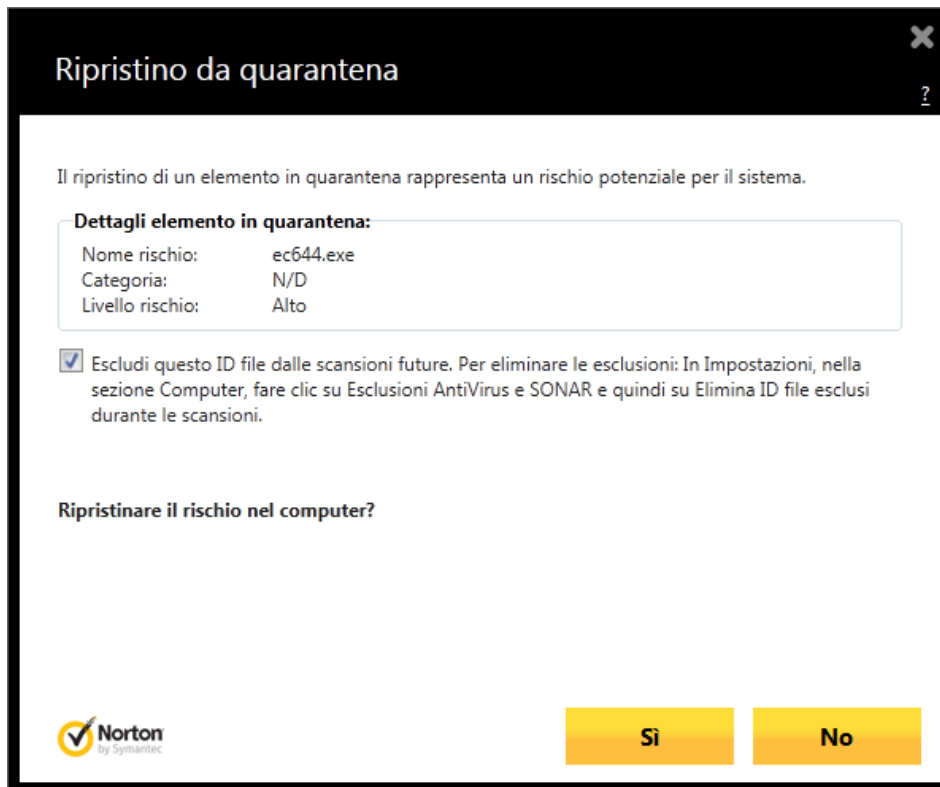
Ripristino da quarantena

?

Il ripristino di un elemento in quarantena rappresenta un rischio potenziale per il sistema.

Dettagli elemento in quarantena:

| | |
|---|---|
| Nome rischio: | ec644.exe |
| Categoria: | N/D |
| Livello rischio: | Alto |

Escludi questo ID file dalle scansioni future. Per eliminare le esclusioni: In Impostazioni, nella sezione Computer, fare clic su Esclusioni AntiVirus e SONAR e quindi su Elimina ID file esclusi durante le scansioni.

Ripristinare il rischio nel computer?

Norton by Symantec

Sì

No